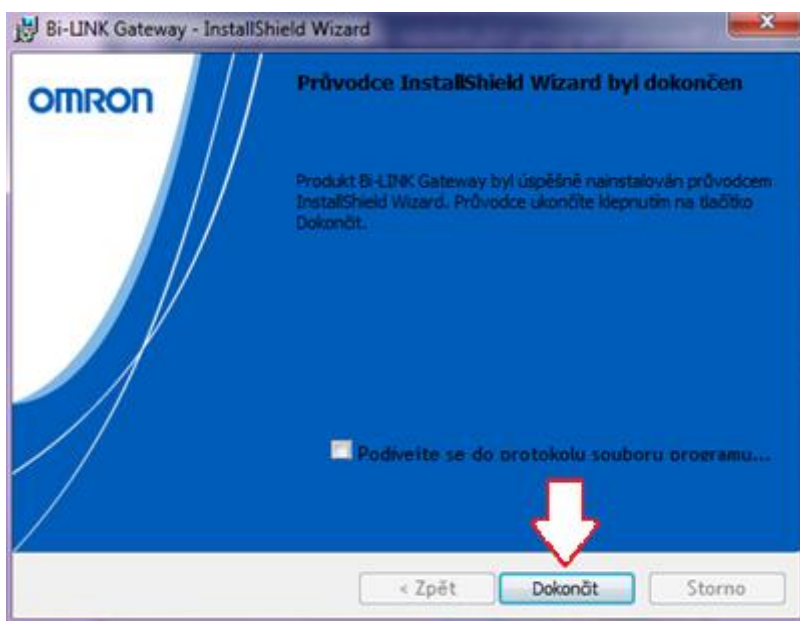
Bi-LINK Gateway - InstallShield Wizard

OMRON

Průvodce InstallShield Wizard byl dokončen

Produkt Bi-LINK Gateway byl úspěšně nainstalován průvodcem InstallShield Wizard. Průvodce ukončíte klepnutím na tlačítko Dokončit.

Podívejte se do protokolu souboru programu...

< Zpět
Dokončit
Storno